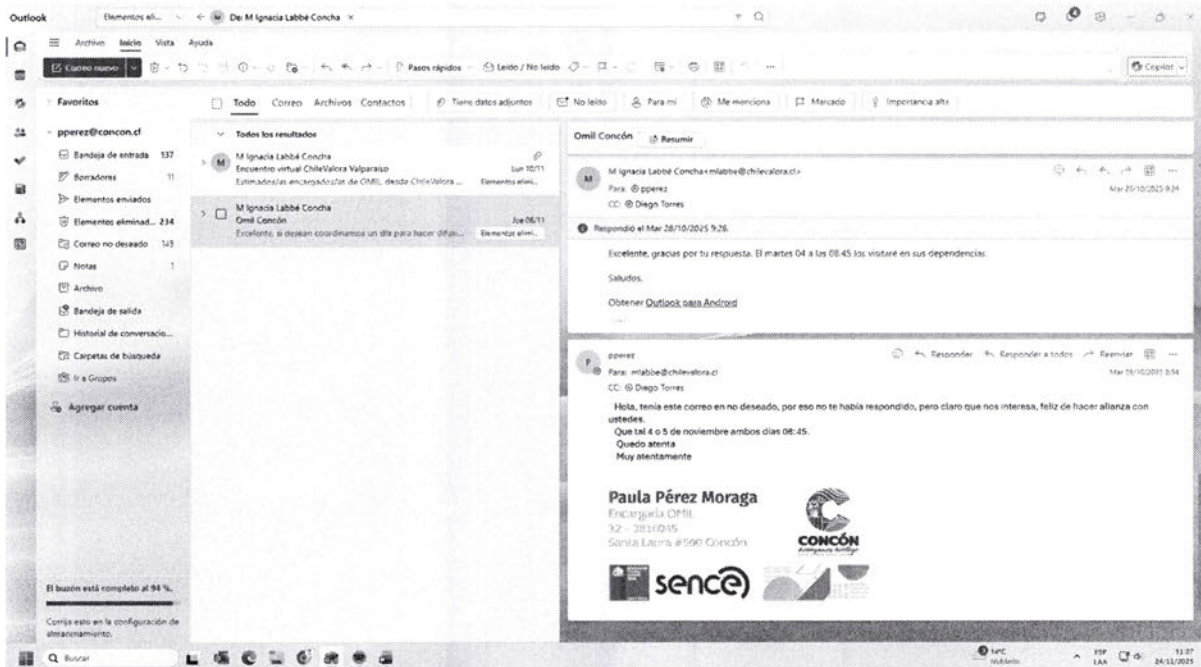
Outlook

Elementos eli... De: M Ignacia Labbé Concha

Archivo Inicio Vista Ayuda

Correo nuevo

Pasos rápidos Leído / No leído

Copilot

Favoritos

pperez@concon.cl

Bandeja de entrada 137

Borradores 11

Elementos enviados

Elementos eliminad... 234

Correo no deseado 143

Notas 1

Archivo

Bandeja de salida

Historial de conversacio...

Carpetas de búsqueda

Ir a Grupos

Agregar cuenta

El buzón está completo al 94 %.

Corrija esto en la configuración de almacenamiento.

Todo Correo Archivos Contactos Tiene datos adjuntos No leído Para mí Me menciona Marcado Importancia alta

Todos los resultados

M Ignacia Labbé Concha
Encuentro virtual ChileValora Valparaíso
Lun 10/11
Estimados/as encargados/as de OMIL, desde ChileValora ...
Elementos elimi...

M Ignacia Labbé Concha
Omil Concón
Jue 06/11
Excelente, si desean coordinamos un día para hacer difus...
Elementos elimi...

Omil Concón Resumir

M Ignacia Labbé Concha<mlabbe@chilevalora.cl>
Para: pperez
CC: Diego Torres
Mar 28/10/2025 9:24

Respondió el Mar 28/10/2025 9:26.

Excelente, gracias por tu respuesta. El martes 04 a las 08:45 los visitaré en sus dependencias.

Saludos,

Obtener Outlook para Android

pperez
Para: mlabbe@chilevalora.cl
CC: Diego Torres
Responder Responder a todos Reenviar
Mar 28/10/2025 8:54

Hola, tenía este correo en no deseado, por eso no te había respondido, pero claro que nos interesa, feliz de hacer alianza con ustedes.
Que tal 4 o 5 de noviembre ambos días 08:45.
Quedo atenta
Muy atentamente

Paula Pérez Moraga
Encargada OMIL
32 - 2810045
Santa Laura #590 Concón

CONCÓN

sence

Buscar

14°C Nublado

ESP LAA 11:27 24/11/2025